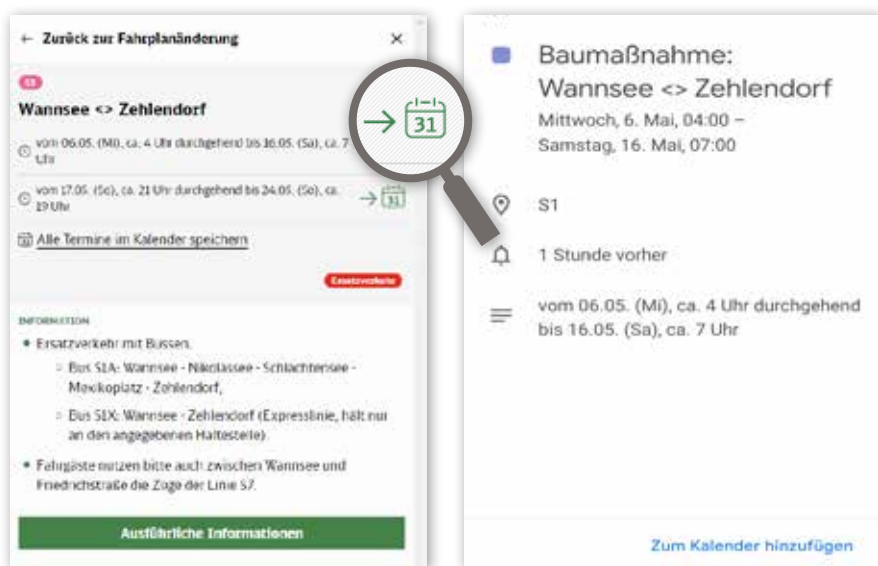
← Zurück zur Fahrplanänderung ×

S1

Wannsee <> Zehlendorf

vom 06.05. (Mi), ca. 4 Uhr durchgehend bis 16.05. (Sa), ca. 7 Uhr

31

vom 17.05. (So), ca. 21 Uhr durchgehend bis 24.05. (So), ca. 19 Uhr

31

Alle Termine im Kalender speichern

Ersatzverkehr

INFORMATION

• Ersatzverkehr mit Bussen.

◦ Bus S1A: Wannsee - Nikolassee - Schlachtensee - Mexikoplatz - Zehlendorf,

◦ Bus S1X: Wannsee - Zehlendorf (Expresslinie, hält nur an den angegebenen Haltestelle).

• Fahrgäste nutzen bitte auch zwischen Wannsee und Friedrichstraße die Züge der Linie S7.

Ausführliche Informationen

Baumaßnahme: Wannsee <> Zehlendorf
Mittwoch, 6. Mai, 04:00 – Samstag, 16. Mai, 07:00

S1

1 Stunde vorher

vom 06.05. (Mi), ca. 4 Uhr durchgehend bis 16.05. (Sa), ca. 7 Uhr

Zum Kalender hinzufügen